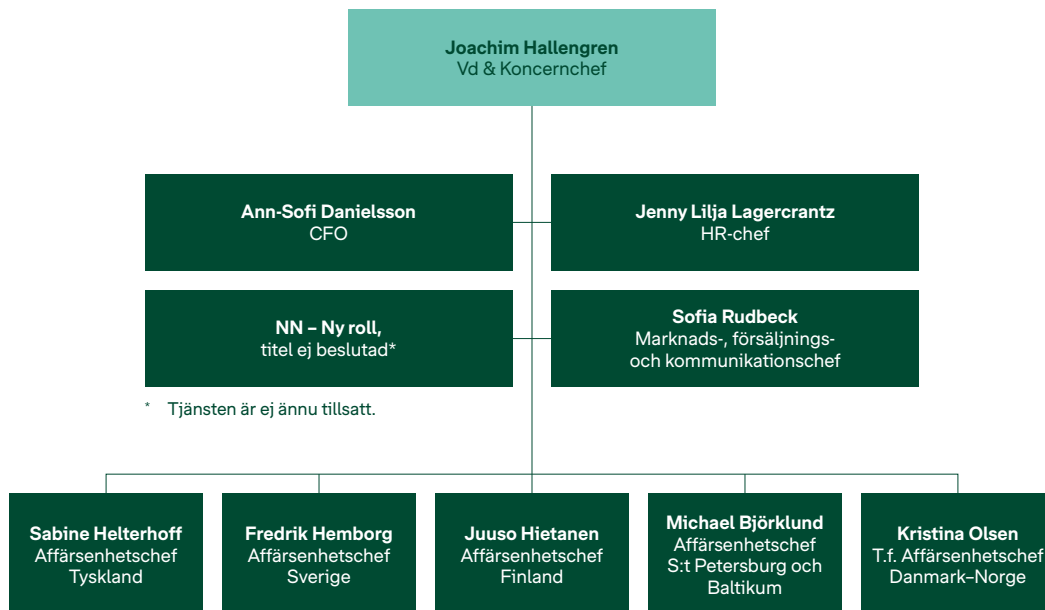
Joachim Hallengren
Vd & Koncernchef

Ann-Sofi Danielsson
CFO

Jenny Lilja Lagercrantz
HR-chef

NN – Ny roll,
titel ej beslutad*

Sofia Rudbeck
Marknads-, försäljnings- och kommunikationschef

* Tjänsten är ej ännu tillsatt.

Sabine Helterhoff
Affärsenhetschef
Tyskland

Fredrik Hemborg
Affärsenhetschef
Sverige

Juuso Hietanen
Affärsenhetschef
Finland

Michael Björklund
Affärsenhetschef
S:t Petersburg och Baltikum

Kristina Olsen
T.f. Affärsenhetschef
Danmark–Norge